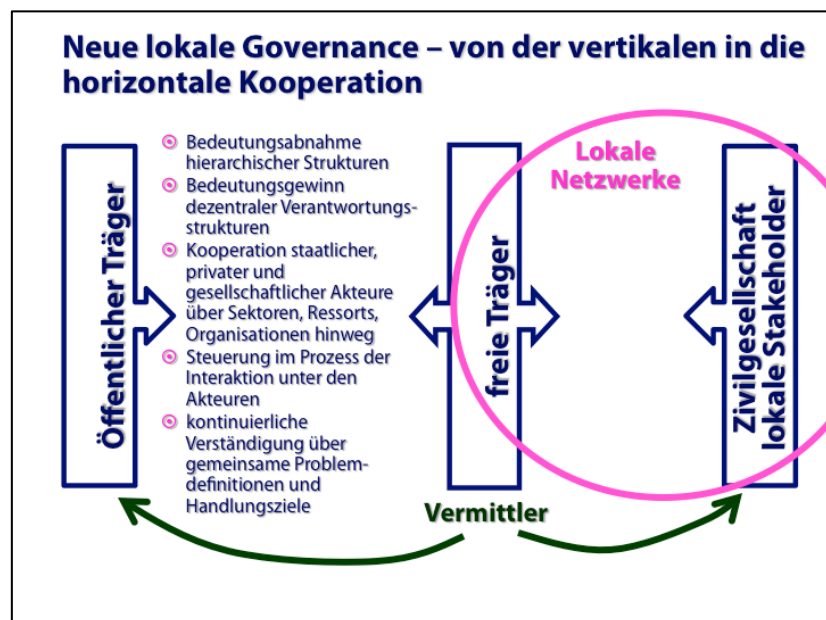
Neue lokale Governance – von der vertikalen in die horizontale Kooperation

Öffentlicher Träger

Bedeutungsabnahme hierarchischer Strukturen

Bedeutungsgewinn dezentraler Verantwortungsstrukturen

Kooperation staatlicher, privater und gesellschaftlicher Akteure über Sektoren, Ressorts, Organisationen hinweg

Steuerung im Prozess der Interaktion unter den Akteuren

kontinuierliche Verständigung über gemeinsame Problemdefinitionen und Handlungsziele

freie Träger

Lokale Netzwerke

Zivilgesellschaft lokale Stakeholder

Vermittler